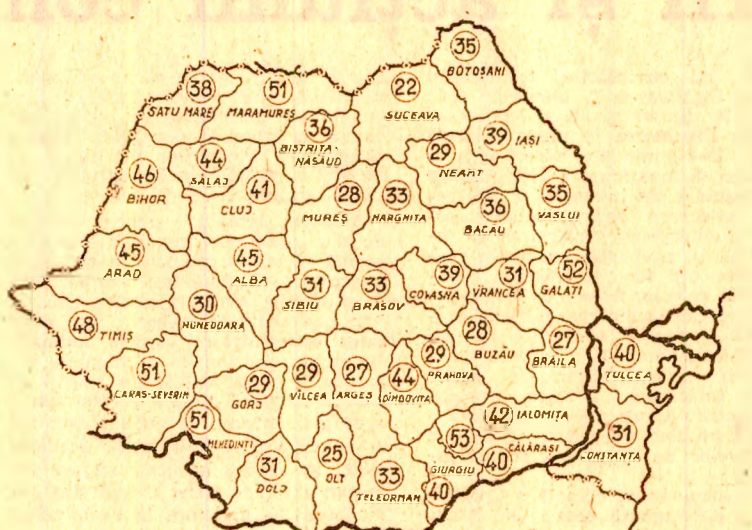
35
BOTOȘANI
38
SATU MARE
51
MARAMUREȘ
22
SUCEAVA
36
BISTRIȚA-NASAUD
39
IAȘI
44
SALAJ
29
NEAMȚ
46
BIHOR
41
CLUJ
28
MUREȘ
33
HARGHITA
35
VASLUI
36
BACAU
45
ARAD
45
ALBA
31
SIBIU
33
BRAȘOV
39
COVASNA
31
VRANCEA
52
GALAȚI
30
HUNEDOARA
48
TIMIȘ
28
BUZAU
27
BRAILA
40
TULCEA
51
CARAS-SEVERIN
29
GORJ
29
VILCEA
27
ARGEȘ
44
DIMBOVIȚA
29
PRAHOVA
42
IALOMIȚA
51
MEHEDINȚI
31
CONSTANȚA
53
CALARAȘI
40
GIURGIU
31
DOLJ
25
OLT
33
TELEORMAN
40